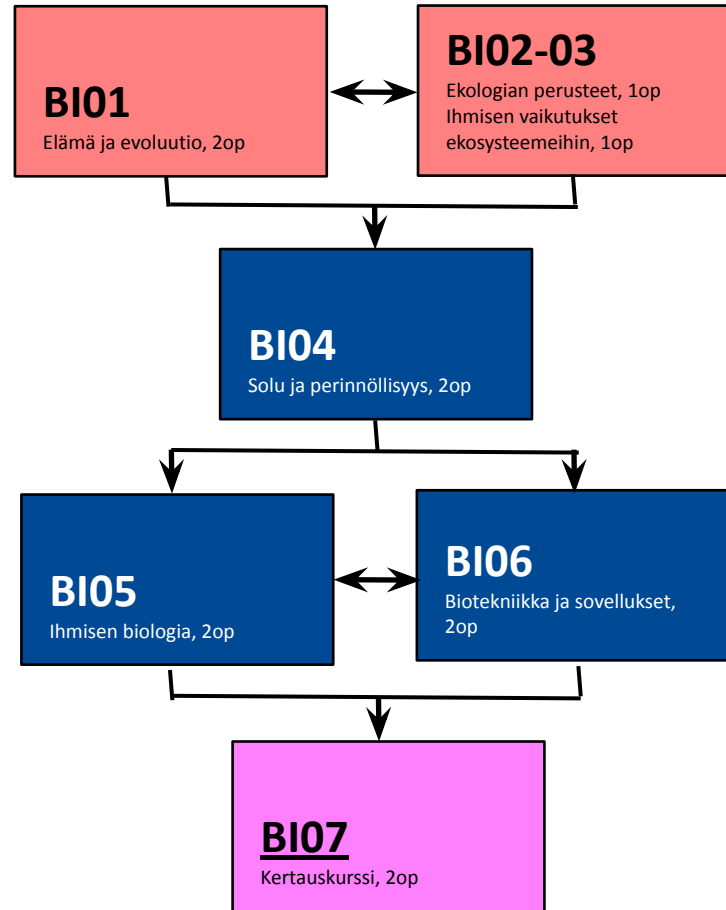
BI01
Elämä ja evoluutio, 2op

BI02-03
Ekologian perusteet, 1op
Ihmisen vaikutukset ekosysteemeihin, 1op

BI04
Solu ja perinnöllisyys, 2op

BI05
Ihmisen biologia, 2op

BI06
Biotekniikka ja sovellukset, 2op

BI07
Kertauskurssi, 2op